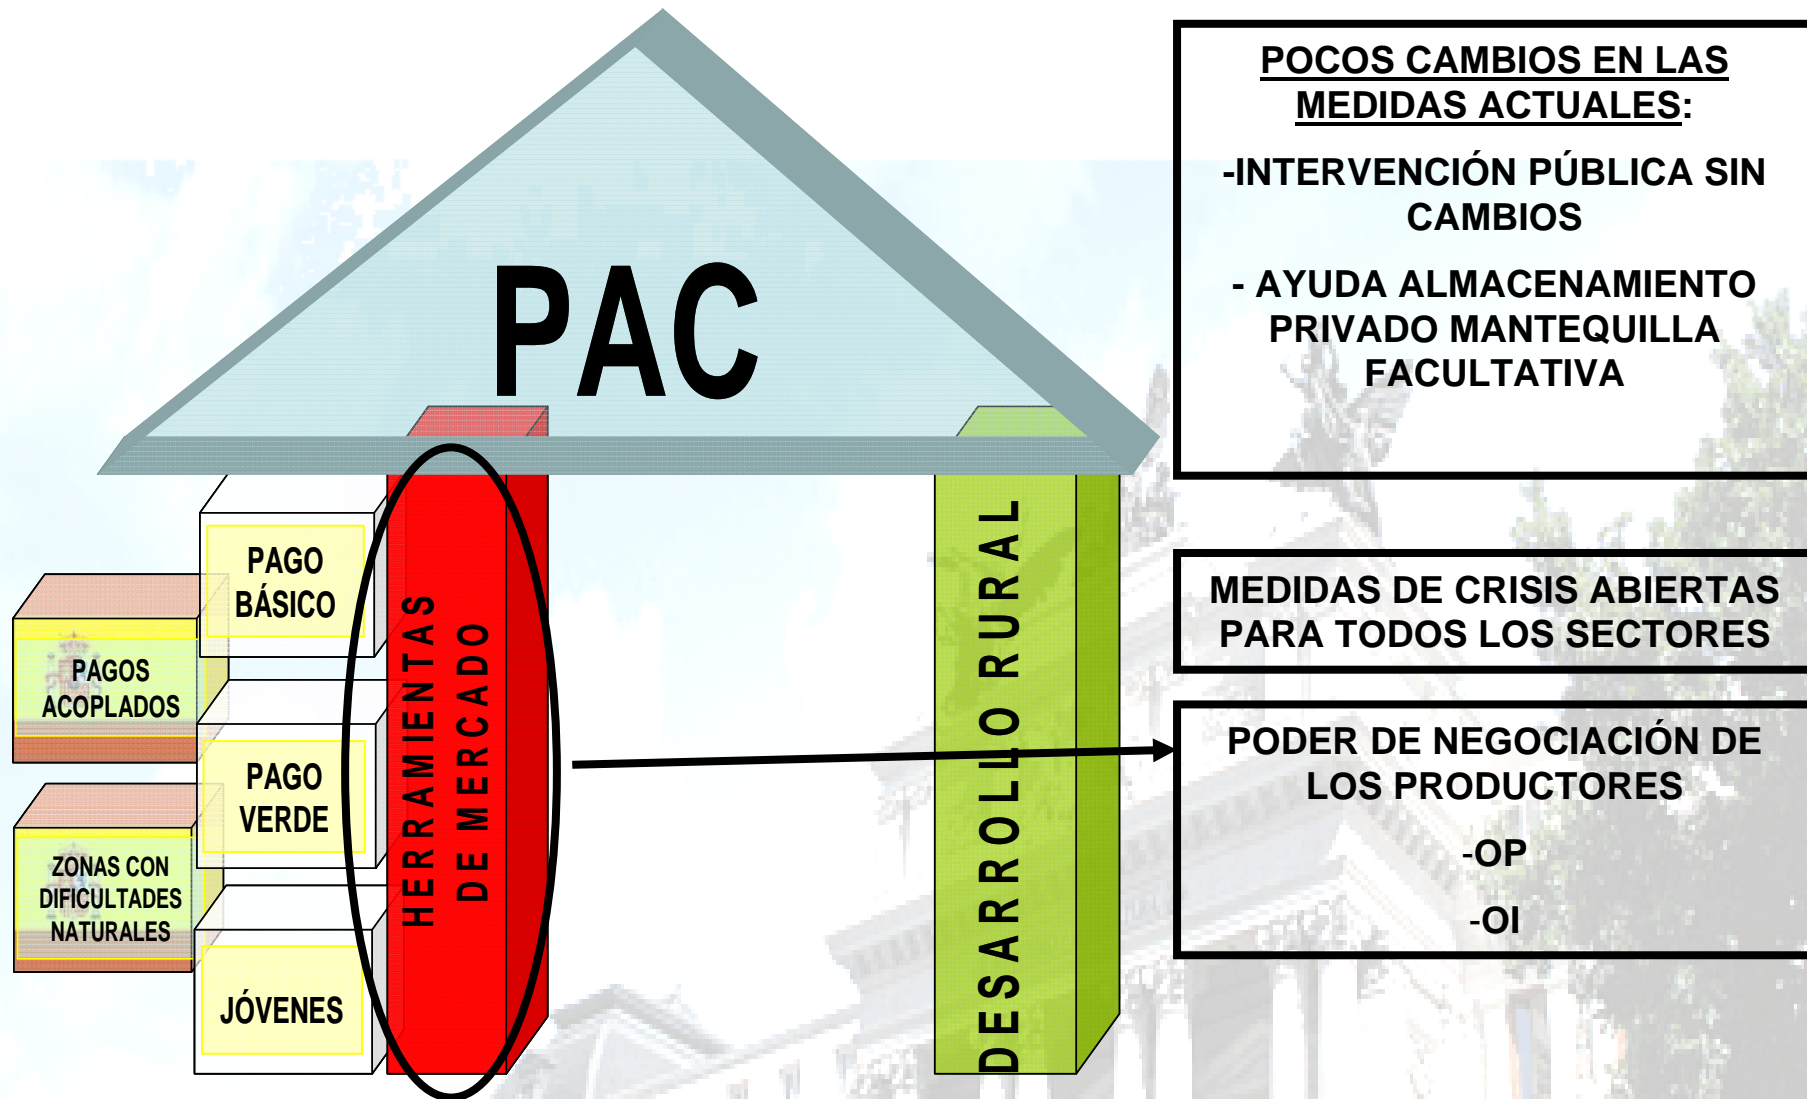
PAC

PAGOS ACOPLADOS

ZONAS CON DIFICULTADES NATURALES

PAGO BÁSICO

PAGO VERDE

JÓVENES

HERRAMIENTAS DE MERCADO

DESARROLLO RURAL

POCOS CAMBIOS EN LAS MEDIDAS ACTUALES:

-INTERVENCIÓN PÚBLICA SIN CAMBIOS

- AYUDA ALMACENAMIENTO PRIVADO MANTEQUILLA FACULTATIVA

MEDIDAS DE CRISIS ABIERTAS PARA TODOS LOS SECTORES

PODER DE NEGOCIACIÓN DE LOS PRODUCTORES

-OP

-OI